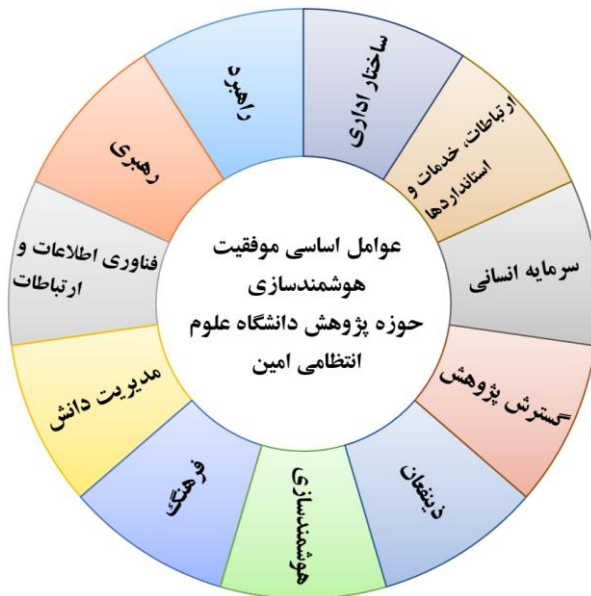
عوامل اساسی موفقیت هوشمندسازی حوزه پژوهش دانشگاه علوم انتظامی امین

ساختار اداری

ارتباطات، خدمات و استانداردها

سرمایه انسانی

گسترش پژوهش

ذینفعان

هوشمندسازی

فرهنگ

مدیریت دانش

فناوری اطلاعات و ارتباطات

رهبری

راهبرد